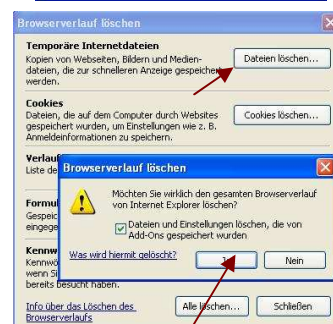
Browserverlauf löschen

Temporäre Internetdateien
Kopien von Webseiten, Bildern und Mediendateien, die zur schnelleren Anzeige gespeichert werden.

Dateien löschen...

Cookies
Dateien, die auf dem Computer durch Websites gespeichert wurden, um Einstellungen wie z. B. Anmeldeinformationen zu speichern.

Cookies löschen...

Verlauf
Liste de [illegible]

Formul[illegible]
Gespeic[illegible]
eingege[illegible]

Kennw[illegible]
Kennwö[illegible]
wenn Si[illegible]
bereits besucht haben.

Info über das Löschen des Browserverlaufs

Alle löschen...

Schließen

Browserverlauf löschen

Möchten Sie wirklich den gesamten Browserverlauf von Internet Explorer löschen?

Dateien und Einstellungen löschen, die von Add-Ons gespeichert wurden

Was wird hiermit gelöscht?

J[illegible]

Nein